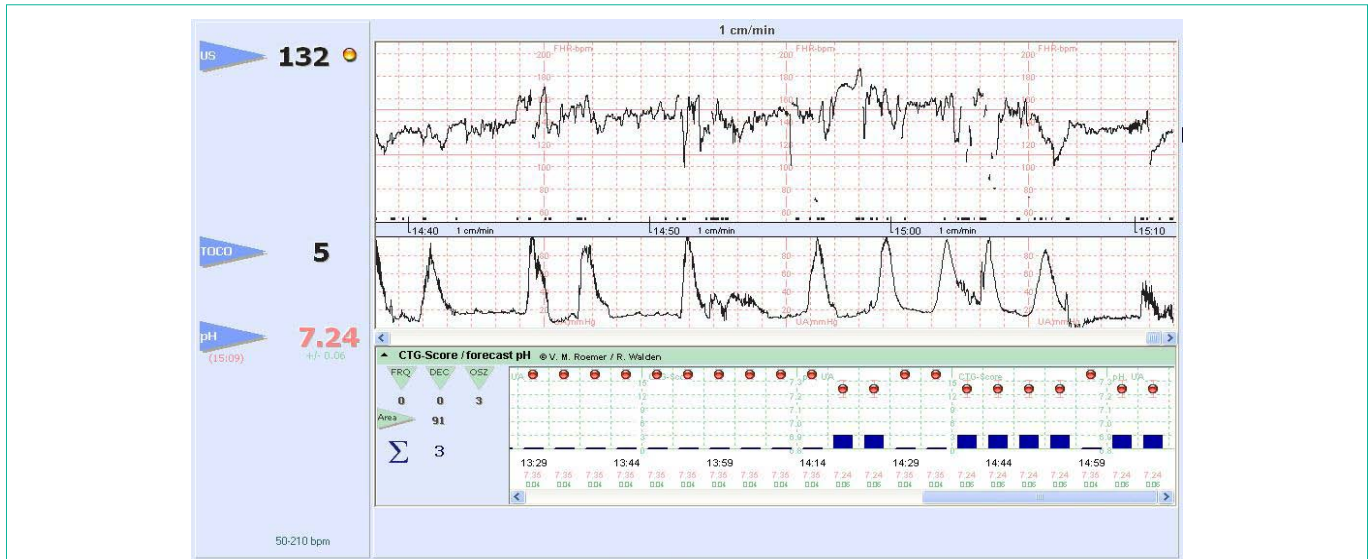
US 132

TOCO 5

pH 7.24
(15:09) +/- 0.06

50-210 bpm

1 cm/min

FHR-bpm FHR-bpm FHR-bpm
200 180 160 140 120 100 80 60

14:40 1 cm/min 14:50 1 cm/min 15:00 1 cm/min 15:10

80 60 40 20
UA mmHg UA mmHg UA mmHg

CTG-Score / forecast pH © V. M. Roemer / R. Walden

FRQ DEC OSZ
0 0 3
Area 91
$\Sigma$ 3

UA CTG-Score CTG-Score pH UA
15 12 9 6 3 0
7.3 7.2 7.1 7.0 6.9 6.8

13:29 13:44 13:59 14:14 14:29 14:44 14:59

7.35 7.35 7.35 7.35 7.35 7.35 7.35 7.35 7.35 7.35 7.35 7.24 7.24 7.24 7.24 7.24 7.24 7.24 7.24 7.24 7.24 7.24
0.04 0.04 0.04 0.04 0.04 0.04 0.04 0.04 0.04 0.04 0.04 0.06 0.06 0.06 0.06 0.06 0.06 0.06 0.06 0.06 0.06 0.06